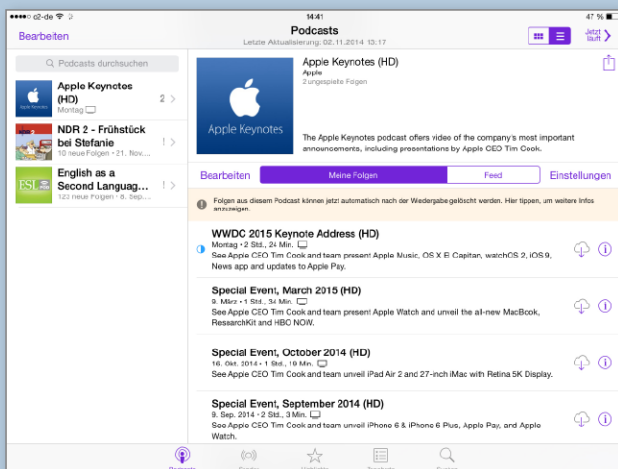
●●●●○ o2-de 14:41 47 %

Bearbeiten

Podcasts

Letzte Aktualisierung: 02.11.2014 13:17

Jetzt läuft

Podcasts durchsuchen

Apple Keynotes (HD)
Montag
2

NDR 2 - Frühstück bei Stefanie
10 neue Folgen • 21. Nov....
!

English as a Second Languag...
123 neue Folgen • 8. Sep...
!

Apple Keynotes

Apple Keynotes (HD)
Apple
2 ungespielte Folgen

The Apple Keynotes podcast offers video of the company's most important announcements, including presentations by Apple CEO Tim Cook.

Bearbeiten
Meine Folgen
Feed
Einstellungen

Folgen aus diesem Podcast können jetzt automatisch nach der Wiedergabe gelöscht werden. Hier tippen, um weitere Infos anzuzeigen.

WWDC 2015 Keynote Address (HD)
Montag • 2 Std., 24 Min.
See Apple CEO Tim Cook and team present Apple Music, OS X El Capitan, watchOS 2, iOS 9, News app and updates to Apple Pay.

Special Event, March 2015 (HD)
9. März • 1 Std., 34 Min.
See Apple CEO Tim Cook and team present Apple Watch and unveil the all-new MacBook, ResearchKit and HBO NOW.

Special Event, October 2014 (HD)
16. Okt. 2014 • 1 Std., 10 Min.
See Apple CEO Tim Cook and team unveil iPad Air 2 and 27-inch iMac with Retina 5K Display.

Special Event, September 2014 (HD)
9. Sep. 2014 • 2 Std., 3 Min.
See Apple CEO Tim Cook and team unveil iPhone 6 & iPhone 6 Plus, Apple Pay, and Apple Watch.

Podcasts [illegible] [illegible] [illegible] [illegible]